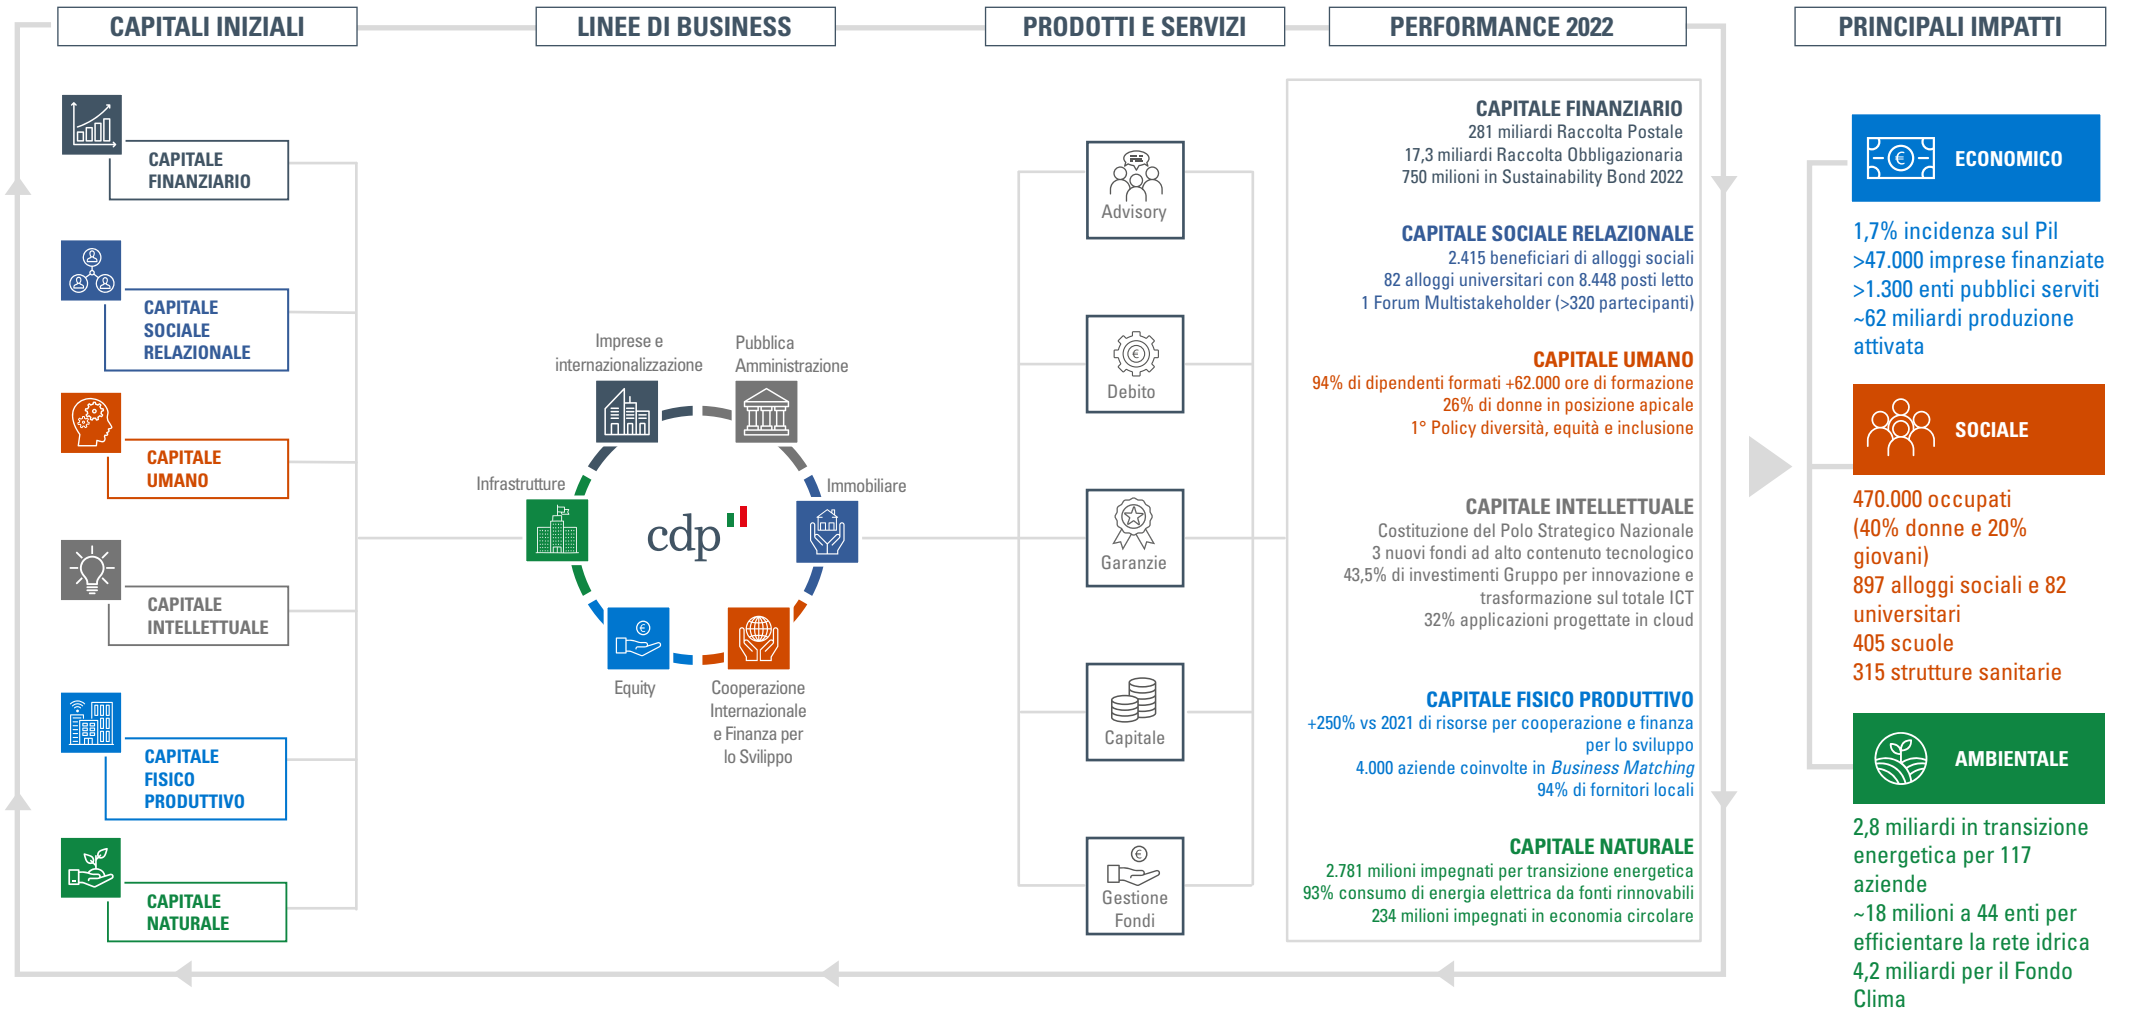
CAPITALI INIZIALI

LINEE DI BUSINESS

PRODOTTI E SERVIZI

PERFORMANCE 2022

PRINCIPALI IMPATTI

CAPITALE FINANZIARIO

CAPITALE SOCIALE RELAZIONALE

CAPITALE UMANO

CAPITALE INTELLETTUALE

CAPITALE FISICO PRODUTTIVO

CAPITALE NATURALE

Imprese e internazionalizzazione

Pubblica Amministrazione

Infrastrutture

cdp

Immobiliare

Equity

Cooperazione Internazionale e Finanza per lo Svilippo

Advisory

Debito

Garanzie

Capitale

Gestione Fondi

CAPITALE FINANZIARIO
281 miliardi Raccolta Postale
17,3 miliardi Raccolta Obbligazionaria
750 milioni in Sustainability Bond 2022

CAPITALE SOCIALE RELAZIONALE
2.415 beneficiari di alloggi sociali
82 alloggi universitari con 8.448 posti letto
1 Forum Multistakeholder (>320 partecipanti)

CAPITALE UMANO
94% di dipendenti formati +62.000 ore di formazione
26% di donne in posizione apicale
1° Policy diversità, equità e inclusione

CAPITALE INTELLETTUALE
Costituzione del Polo Strategico Nazionale
3 nuovi fondi ad alto contenuto tecnologico
43,5% di investimenti Gruppo per innovazione e trasformazione sul totale ICT
32% applicazioni progettate in cloud

CAPITALE FISICO PRODUTTIVO
+250% vs 2021 di risorse per cooperazione e finanza per lo sviluppo
4.000 aziende coinvolte in Business Matching
94% di fornitori locali

CAPITALE NATURALE
2.781 milioni impegnati per transizione energetica
93% consumo di energia elettrica da fonti rinnovabili
234 milioni impegnati in economia circolare

ECONOMICO

1,7% incidenza sul Pil
>47.000 imprese finanziate
>1.300 enti pubblici serviti
~62 miliardi produzione attivata

SOCIALE

470.000 occupati (40% donne e 20% giovani)
897 alloggi sociali e 82 universitari
405 scuole
315 strutture sanitarie

AMBIENTALE

2,8 miliardi in transizione energetica per 117 aziende
~18 milioni a 44 enti per efficientare la rete idrica
4,2 miliardi per il Fondo Clima